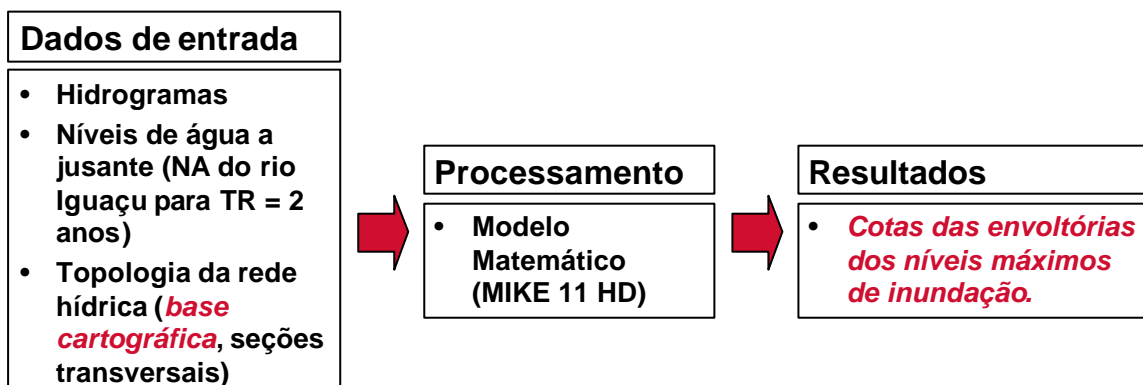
Dados de entrada

- Hidrogramas
- Níveis de água a jusante (NA do rio Iguaçu para TR = 2 anos)
- Topologia da rede hídrica (base cartográfica, seções transversais)

Processamento

- Modelo Matemático (MIKE 11 HD)

Resultados

- Cotas das envoltórias dos níveis máximos de inundação.